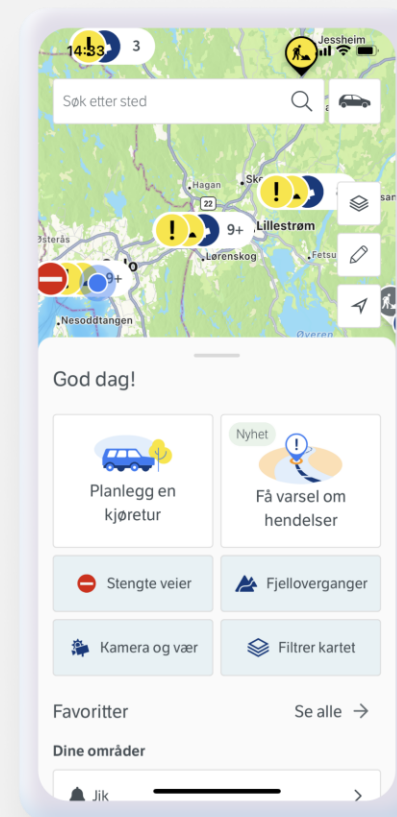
14:33
3
Jessheim
Søk etter sted
Hagan
Sko
22
9+
Lillestrøm
Østerås
Oslo
Lørenskog
Fetsu
9+
Nesoddtangen
Øyeren

God dag!

Planlegg en kjøretur

Nyhet
Få varsel om hendelser

Stengte veier

Fjelloverganger

Kamera og vær

Filtrer kartet

Favoritter
Se alle

Dine områder

Jik